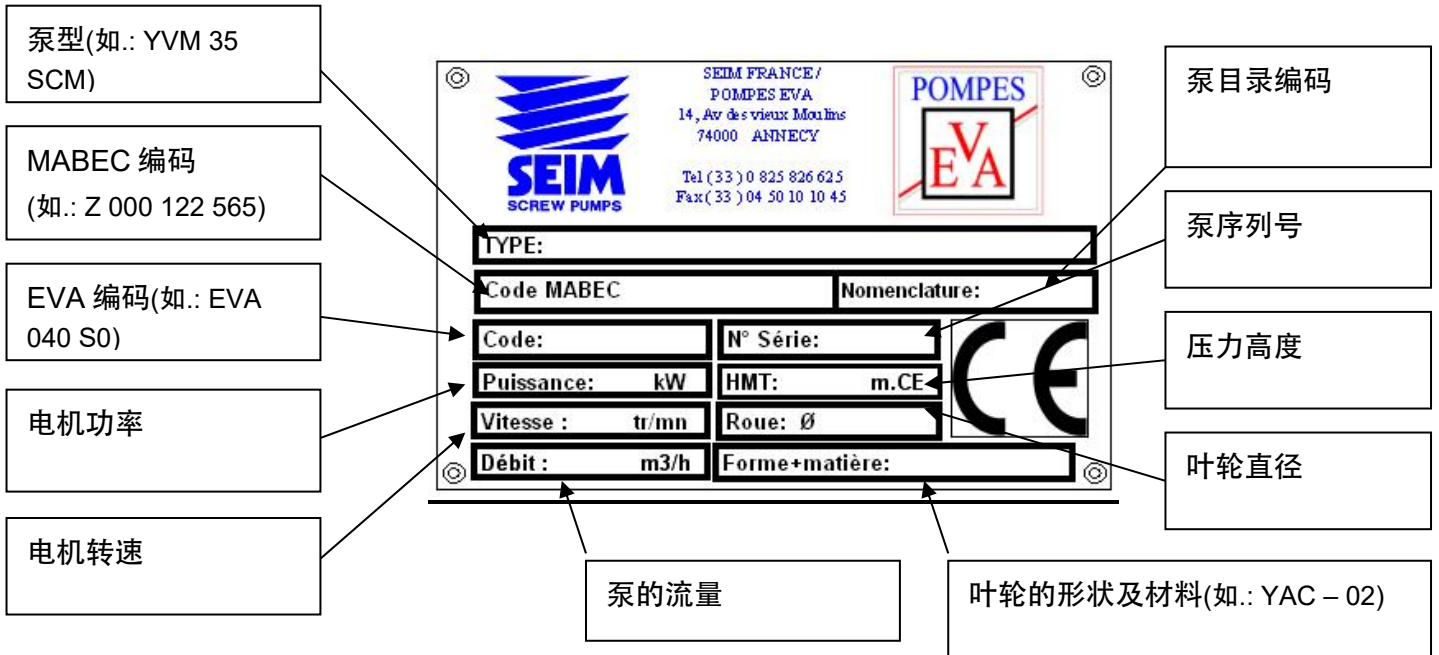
泵型(如.: YVM 35 SCM)

MABEC 编码
(如.: Z 000 122 565)

EVA 编码(如.: EVA 040 S0)

电机功率

电机转速

SEIM
SCREW PUMPS

SEIM FRANCE/
POMPES EVA
14, Av des vieux Moulins
74000 ANNECY

Tel (33) 0 825 826 625
Fax (33) 04 50 10 10 45

POMPES
EVA

TYPE:

Code MABEC

Nomenclature:

Code:

N° Série:

Puissance: kW

HMT: m.CE

Vitesse : tr/mn

Roue: Ø

Débit : m3/h

Forme+matière:

CE

泵目录编码

泵序列号

压力高度

叶轮直径

泵的流量

叶轮的形状及材料(如.: YAC – 02)